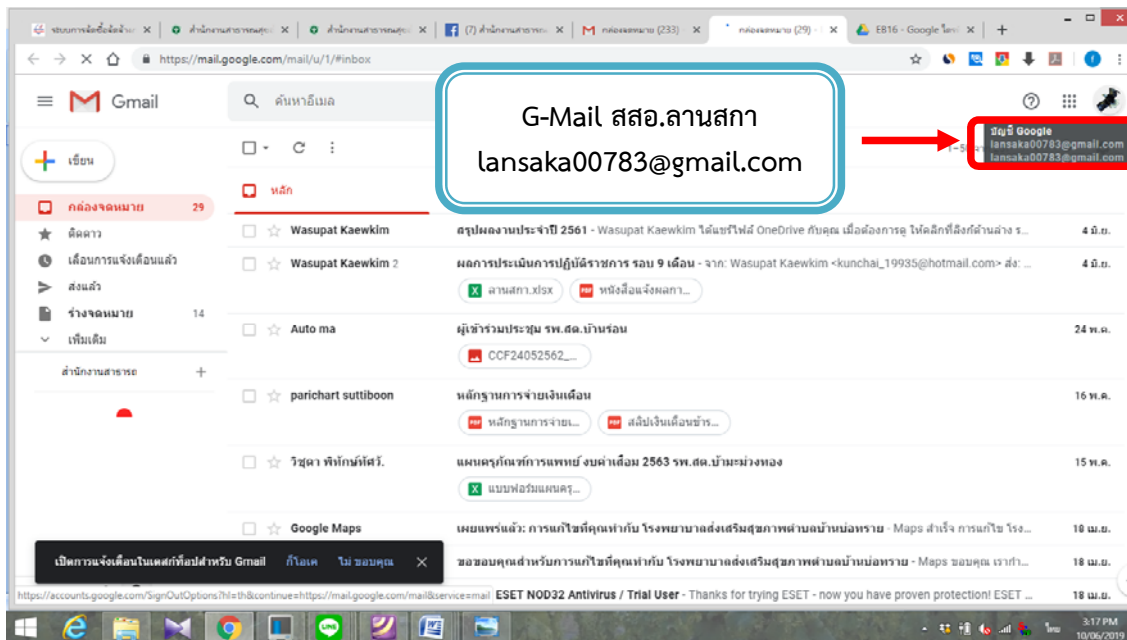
ระบบการจัดซื้อจัดจ้าง ×
สำนักงานสาธารณสุข ×
สำนักงานสาธารณสุข ×
(7) สำนักงานสาธารณ ×
กล่องจดหมาย (233) ×
กล่องจดหมาย (29) - ×
E816 - Google ไดรฟ์ ×
+

https://mail.google.com/mail/u/1/#inbox

Gmail
ค้นหาอีเมล

G-Mail สสอ.ลานสกา
lansaka00783@gmail.com

บัญชี Google
lansaka00783@gmail.com
lansaka00783@gmail.com

เขียน
หลัก

กล่องจดหมาย 29
ติดดาว
เลื่อนการแจ้งเตือนแล้ว
ส่งแล้ว
ร่างจดหมาย 14
เพิ่มเติม
สำนักงานสาธารณ +

Wasupat Kaewkim | สรุปผลงานประจำปี 2561 - Wasupat Kaewkim ได้แชร์ไฟล์ OneDrive กับคุณ เมื่อต้องการดู ให้คลิกที่ลิงก์ด้านล่าง ร... | 4 มิ.ย.
Wasupat Kaewkim 2 | ผลการประเมินการปฏิบัติราชการ รอบ 9 เดือน - จาก: Wasupat Kaewkim <kunchai_19935@hotmail.com> ส่ง: ... | 4 มิ.ย.
ลานสกา.xlsx
หนังสือแจ้งผลกา...
Auto ma | ผู้เข้าร่วมประชุม รพ.สต.บ้านร่อน | 24 พ.ค.
CCF24052562_...
parichart suttiboon | หลักฐานการจ่ายเงินเดือน | 16 พ.ค.
หลักฐานการจ่ายเ...
สลิปเงินเดือนข้าร...
วิชุดา พิทักษ์ทัศว์. | แผนครุภัณฑ์การแพทย์ งบค่าเสื่อม 2563 รพ.สต.บ้ามะม่วงทอง | 15 พ.ค.
แบบฟอร์มแผนครุ...
Google Maps | เผยแพร่แล้ว: การแก้ไขที่คุณทำกับ โรงพยาบาลส่งเสริมสุขภาพตำบลบ้านบ่อทราย - Maps สำเร็จ การแก้ไข โรง... | 18 เม.ย.
ขอขอบคุณสำหรับการแก้ไขที่คุณทำกับ โรงพยาบาลส่งเสริมสุขภาพตำบลบ้านบ่อทราย - Maps ขอบคุณ เราทำ... | 18 เม.ย.
ESET NOD32 Antivirus / Trial User - Thanks for trying ESET - now you have proven protection! ESET ... | 18 เม.ย.

เปิดการแจ้งเตือนในเดสก์ท็อปสำหรับ Gmail ก็โอเค ไม่ ขอบคุณ ×

https://accounts.google.com/SignOutOptions?hl=th&continue=https://mail.google.com/mail&service=mail

3:17 PM
10/06/2019